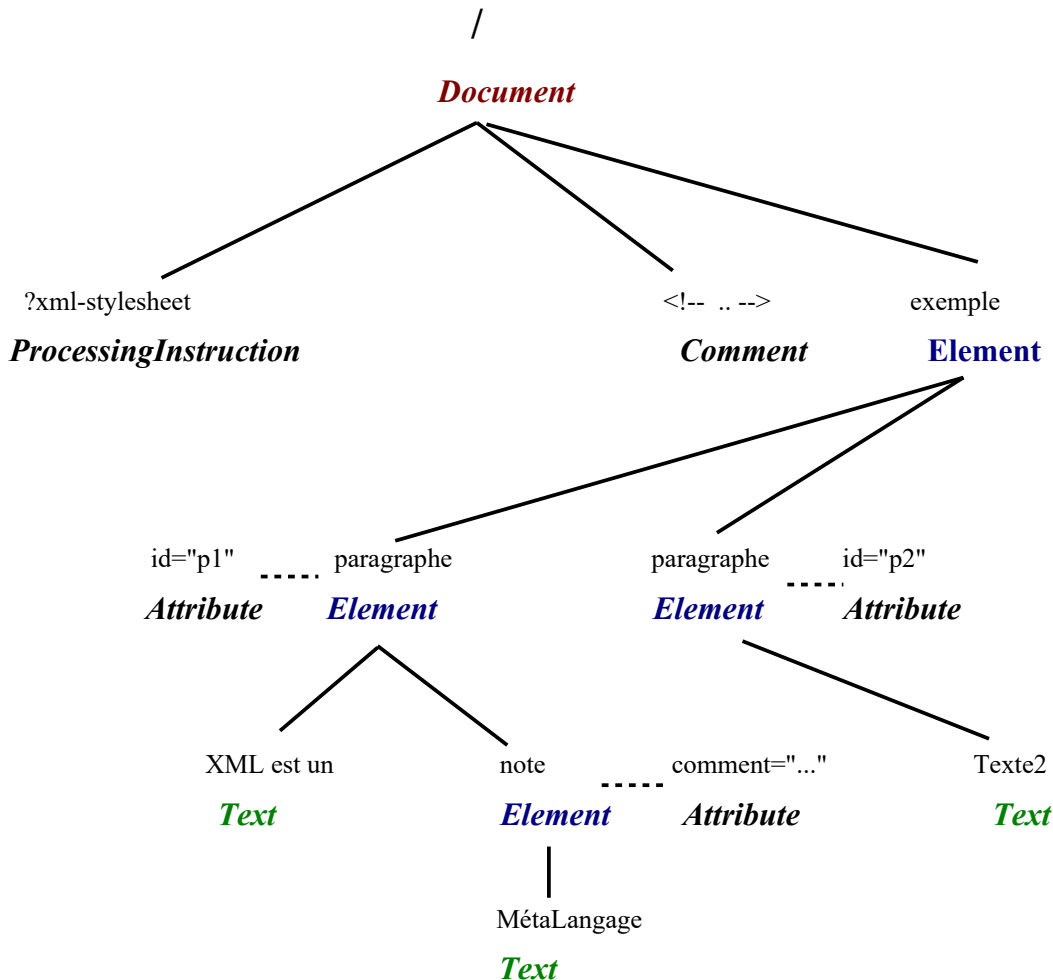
/

Document

?xml-stylesheet

ProcessingInstruction

<!-- .. -->

Comment

exemple

Element

id="p1"

Attribute

paragraphe

Element

paragraphe

Element

id="p2"

Attribute

XML est un

Text

note

Element

comment="..."

Attribute

Texte2

Text

MétaLangage

Text